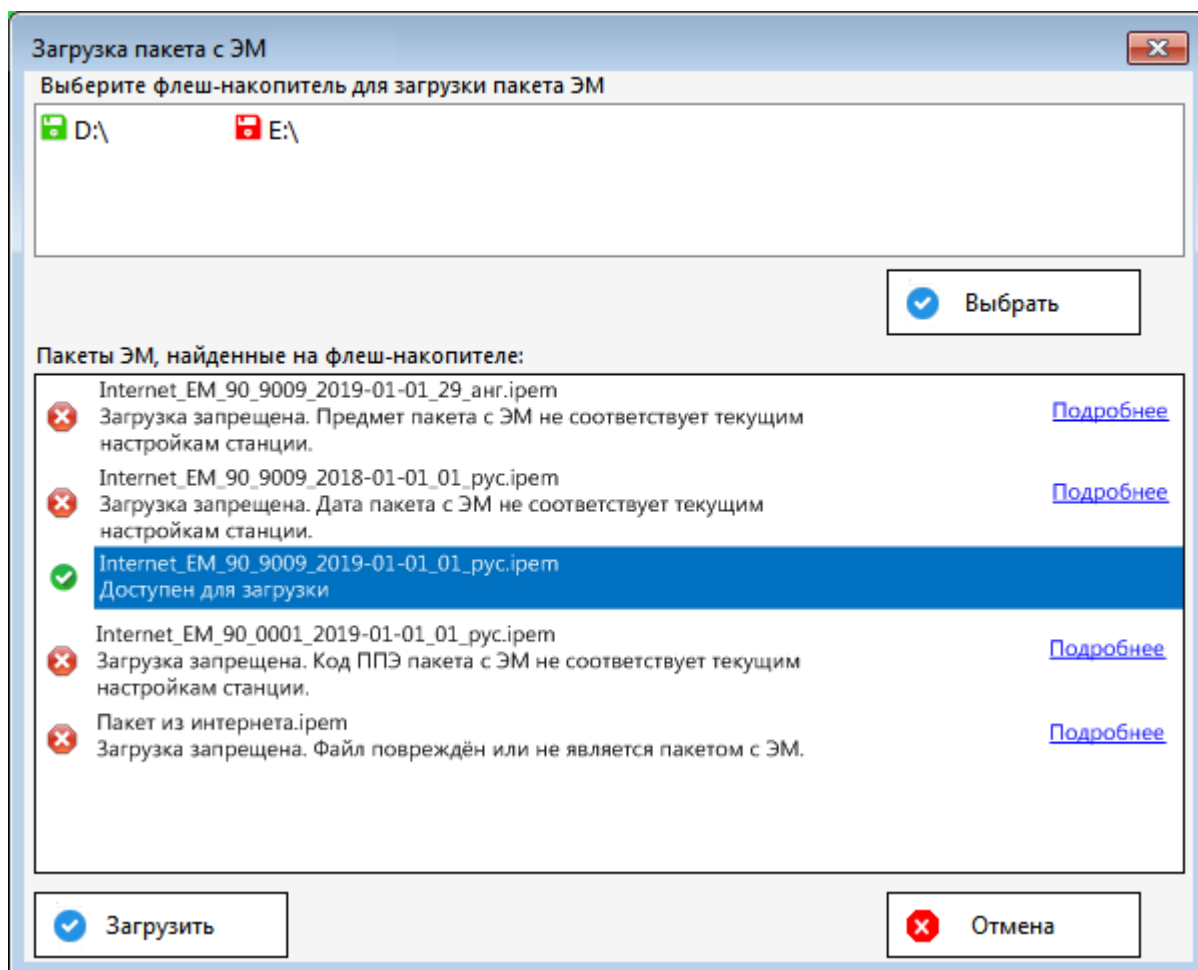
Загрузка пакета с ЭМ

Выберите флеш-накопитель для загрузки пакета ЭМ

D:\
E:\

Выбрать

Пакеты ЭМ, найденные на флеш-накопителе:

Internet_EM_90_9009_2019-01-01_29_анг.ipem
Загрузка запрещена. Предмет пакета с ЭМ не соответствует текущим настройкам станции.
Подробнее

Internet_EM_90_9009_2018-01-01_01_рус.ipem
Загрузка запрещена. Дата пакета с ЭМ не соответствует текущим настройкам станции.
Подробнее

Internet_EM_90_9009_2019-01-01_01_рус.ipem
Доступен для загрузки

Internet_EM_90_0001_2019-01-01_01_рус.ipem
Загрузка запрещена. Код ППЭ пакета с ЭМ не соответствует текущим настройкам станции.
Подробнее

Пакет из интернета.ipem
Загрузка запрещена. Файл повреждён или не является пакетом с ЭМ.
Подробнее

Загрузить

Отмена